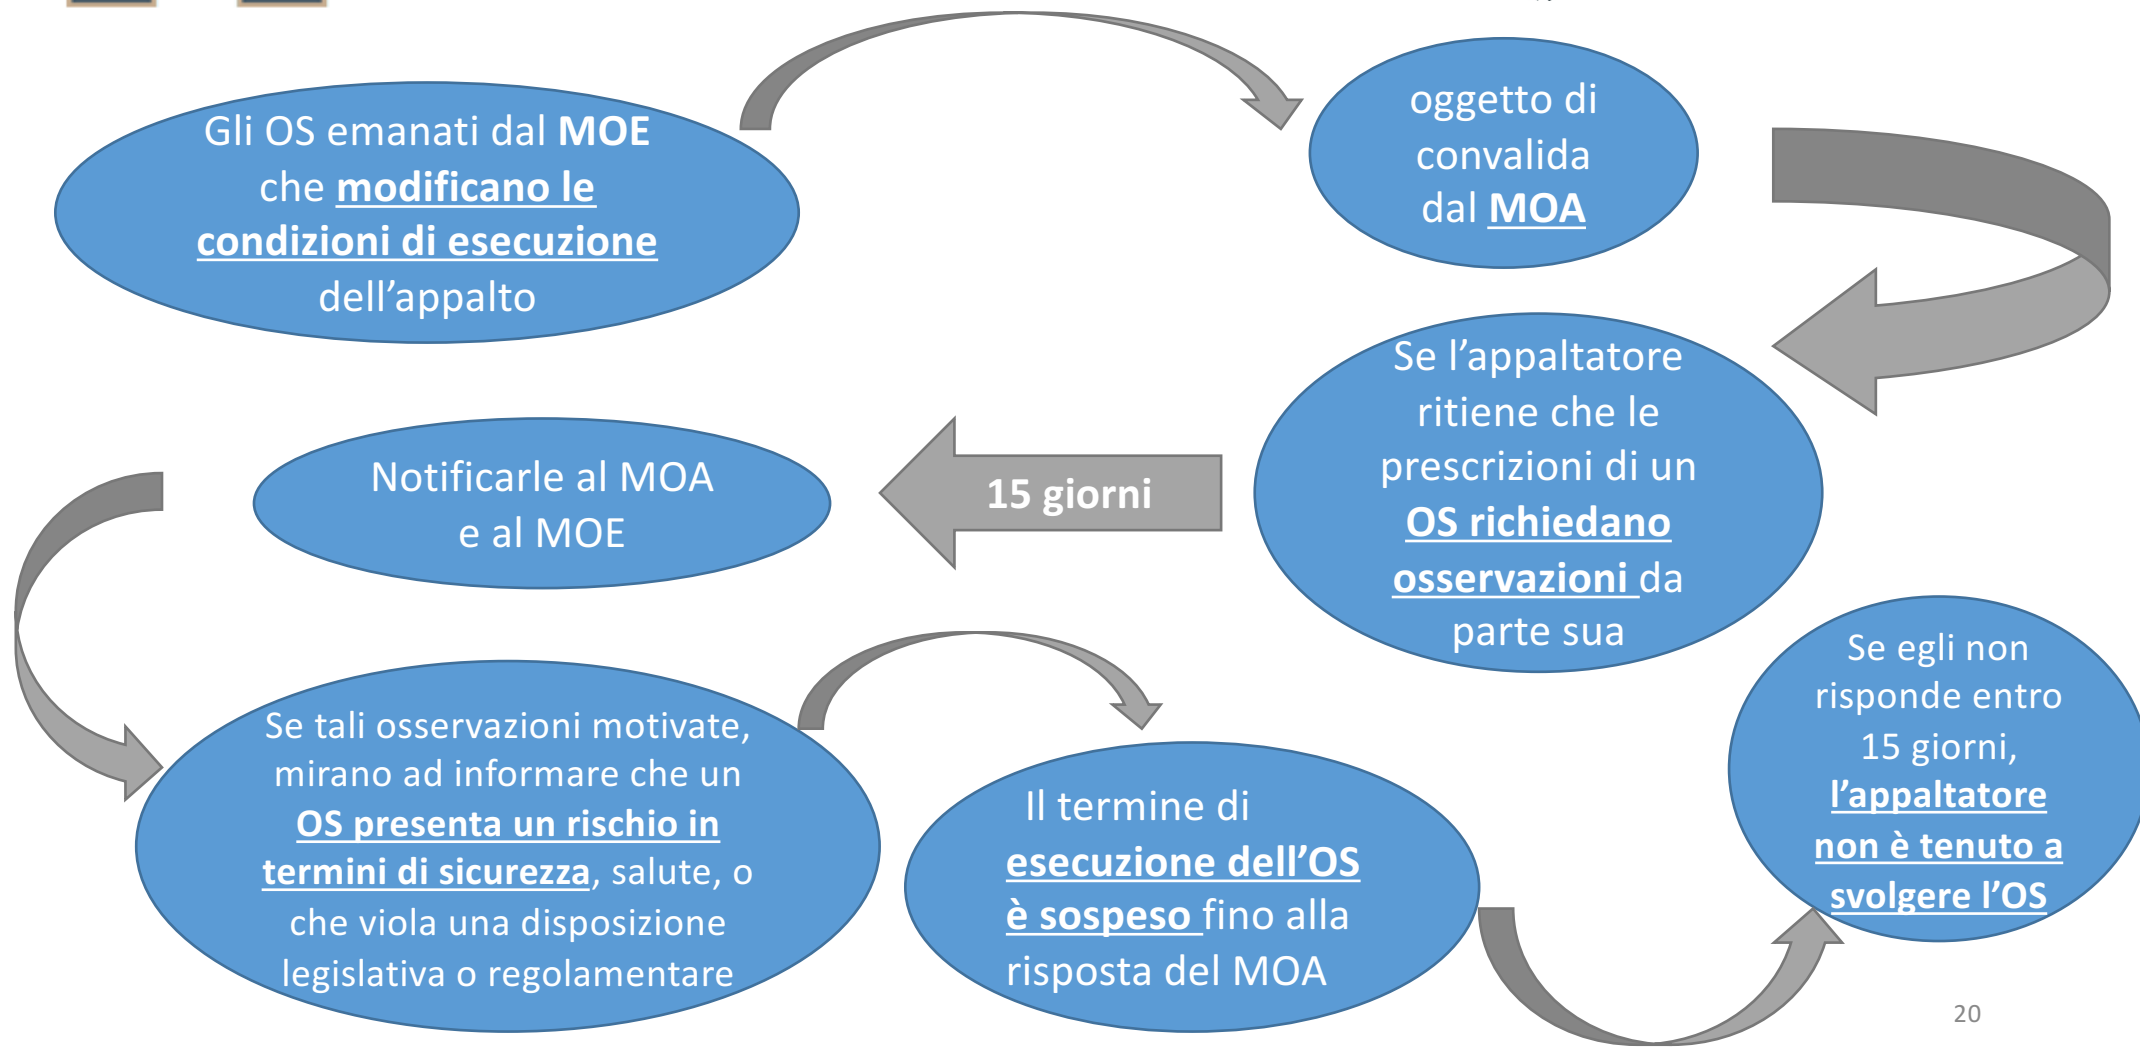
Gli OS emanati dal MOE che modificano le condizioni di esecuzione dell’appalto

oggetto di convalida dal MOA

Se l’appaltatore ritiene che le prescrizioni di un OS richiedano osservazioni da parte sua

15 giorni

Notificarle al MOA e al MOE

Se tali osservazioni motivate, mirano ad informare che un OS presenta un rischio in termini di sicurezza, salute, o che viola una disposizione legislativa o regolamentare

Il termine di esecuzione dell’OS è sospeso fino alla risposta del MOA

Se egli non risponde entro 15 giorni, l’appaltatore non è tenuto a svolgere l’OS

20